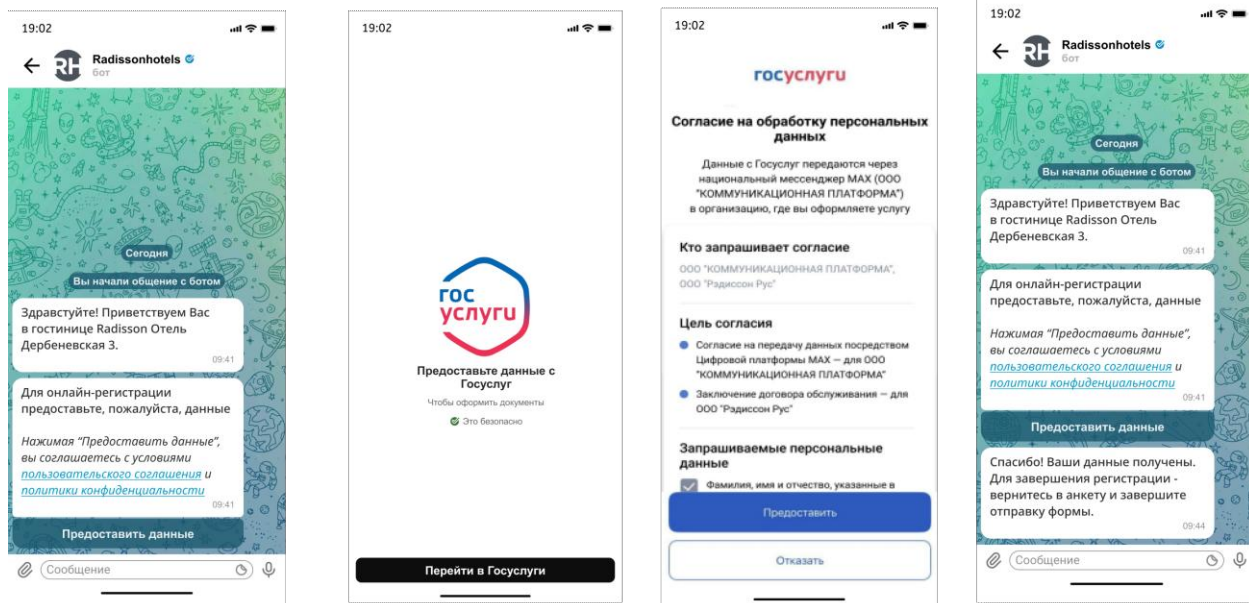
19:02

RH Radissonhotels
бот

Сегодня

Вы начали общение с ботом

Здравстуйте! Приветствуем Вас в гостинице Radisson Отель Дербеневская 3.
09:41

Для онлайн-регистрации предоставьте, пожалуйста, данные

Нажимая "Предоставить данные", вы соглашаетесь с условиями пользовательского соглашения и политики конфиденциальности
09:41

Предоставить данные

Сообщение

19:02

гос услуги

Предоставьте данные с Госуслуг

Чтобы оформить документы

Это безопасно

Перейти в Госуслуги

19:02

госуслуги

Согласие на обработку персональных данных

Данные с Госуслуг передаются через национальный мессенджер MAX (ООО "КОММУНИКАЦИОННАЯ ПЛАТФОРМА") в организацию, где вы оформляете услугу

Кто запрашивает согласие

ООО "КОММУНИКАЦИОННАЯ ПЛАТФОРМА", ООО "Радиссон Рус"

Цель согласия

Согласие на передачу данных посредством Цифровой платформы MAX – для ООО "КОММУНИКАЦИОННАЯ ПЛАТФОРМА"

Заключение договора обслуживания – для ООО "Радиссон Рус"

Запрашиваемые персональные данные

Фамилия, имя и отчество, указанные в

Предоставить

Отказать

19:02

RH Radissonhotels
бот

Сегодня

Вы начали общение с ботом

Здравстуйте! Приветствуем Вас в гостинице Radisson Отель Дербеневская 3.
09:41

Для онлайн-регистрации предоставьте, пожалуйста, данные

Нажимая "Предоставить данные", вы соглашаетесь с условиями пользовательского соглашения и политики конфиденциальности
09:41

Предоставить данные

Спасибо! Ваши данные получены. Для завершения регистрации - вернитесь в анкету и завершите отправку формы.
09:44

Сообщение